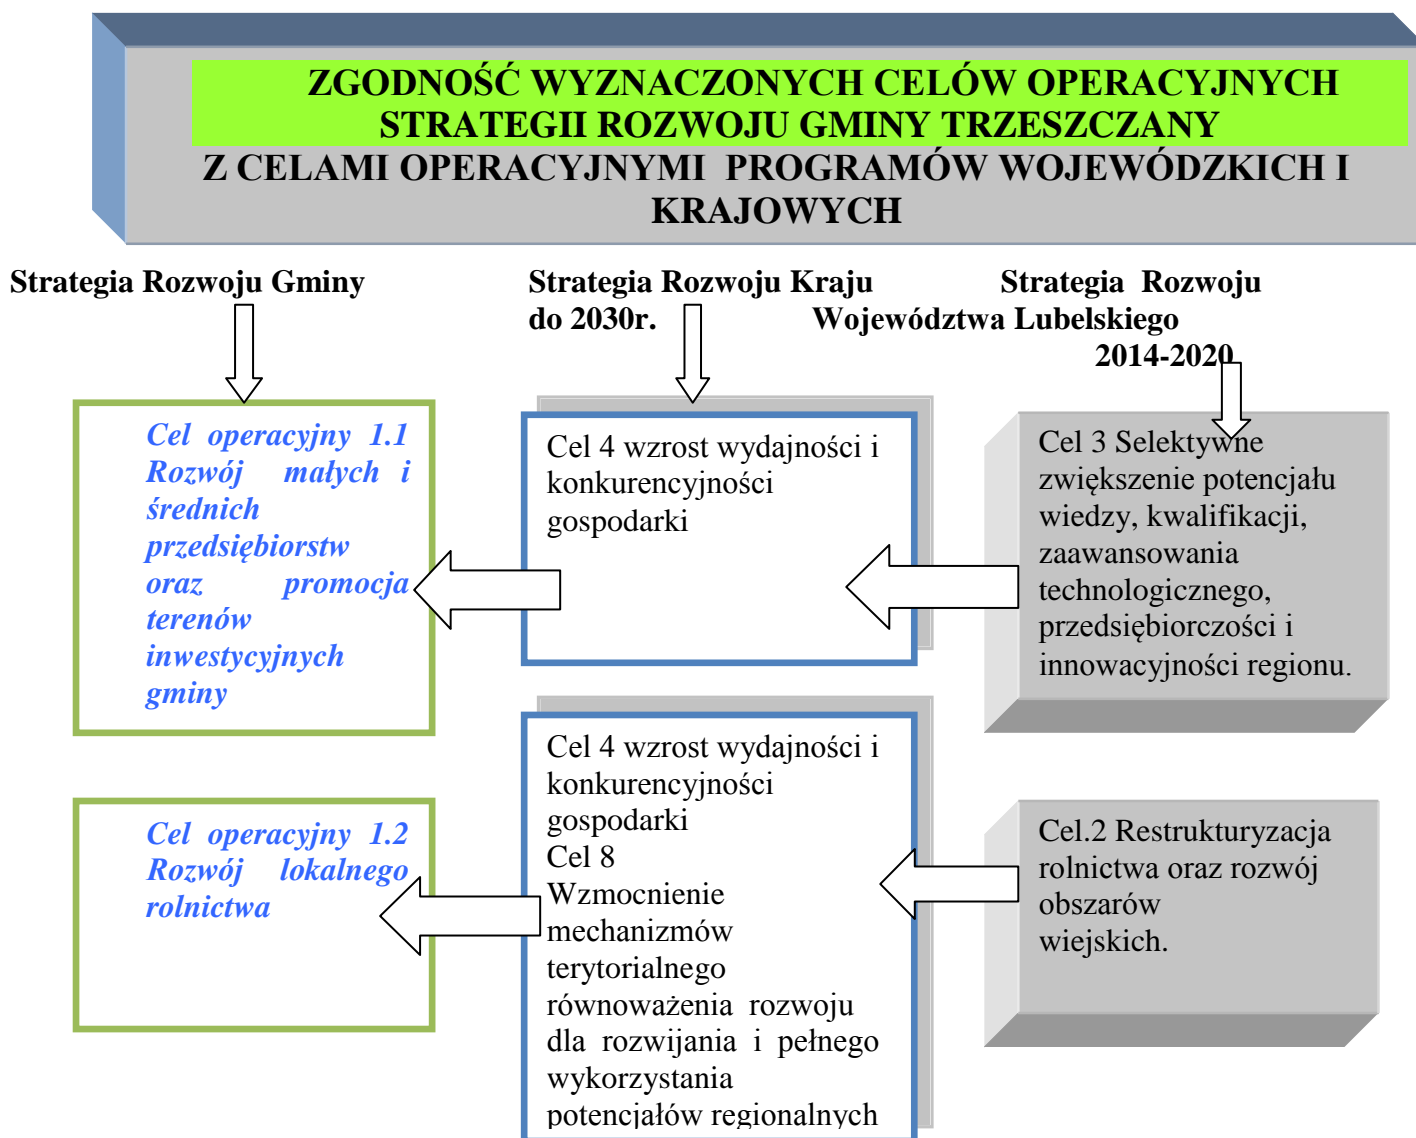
ZGODNOŚĆ WYZNACZONYCH CELÓW OPERACYJNYCH STRATEGII ROZWOJU GMINY TRZESZCZANY
Z CELAMI OPERACYJNYMI PROGRAMÓW WOJEWÓDZKICH I KRAJOWYCH

Strategia Rozwoju Gminy

Strategia Rozwoju Kraju do 2030r.

Strategia Rozwoju Województwa Lubelskiego 2014-2020

Cel operacyjny 1.1 Rozwój małych i średnich przedsiębiorstw oraz promocja terenów inwestycyjnych gminy

Cel 4 wzrost wydajności i konkurencyjności gospodarki

Cel 3 Selektywne zwiększenie potencjału wiedzy, kwalifikacji, zaawansowania technologicznego, przedsiębiorczości i innowacyjności regionu.

Cel operacyjny 1.2 Rozwój lokalnego rolnictwa

Cel 4 wzrost wydajności i konkurencyjności gospodarki
Cel 8
Wzmocnienie mechanizmów terytorialnego równoważenia rozwoju dla rozwijania i pełnego wykorzystania potencjałów regionalnych

Cel.2 Restrukturyzacja rolnictwa oraz rozwój obszarów wiejskich.